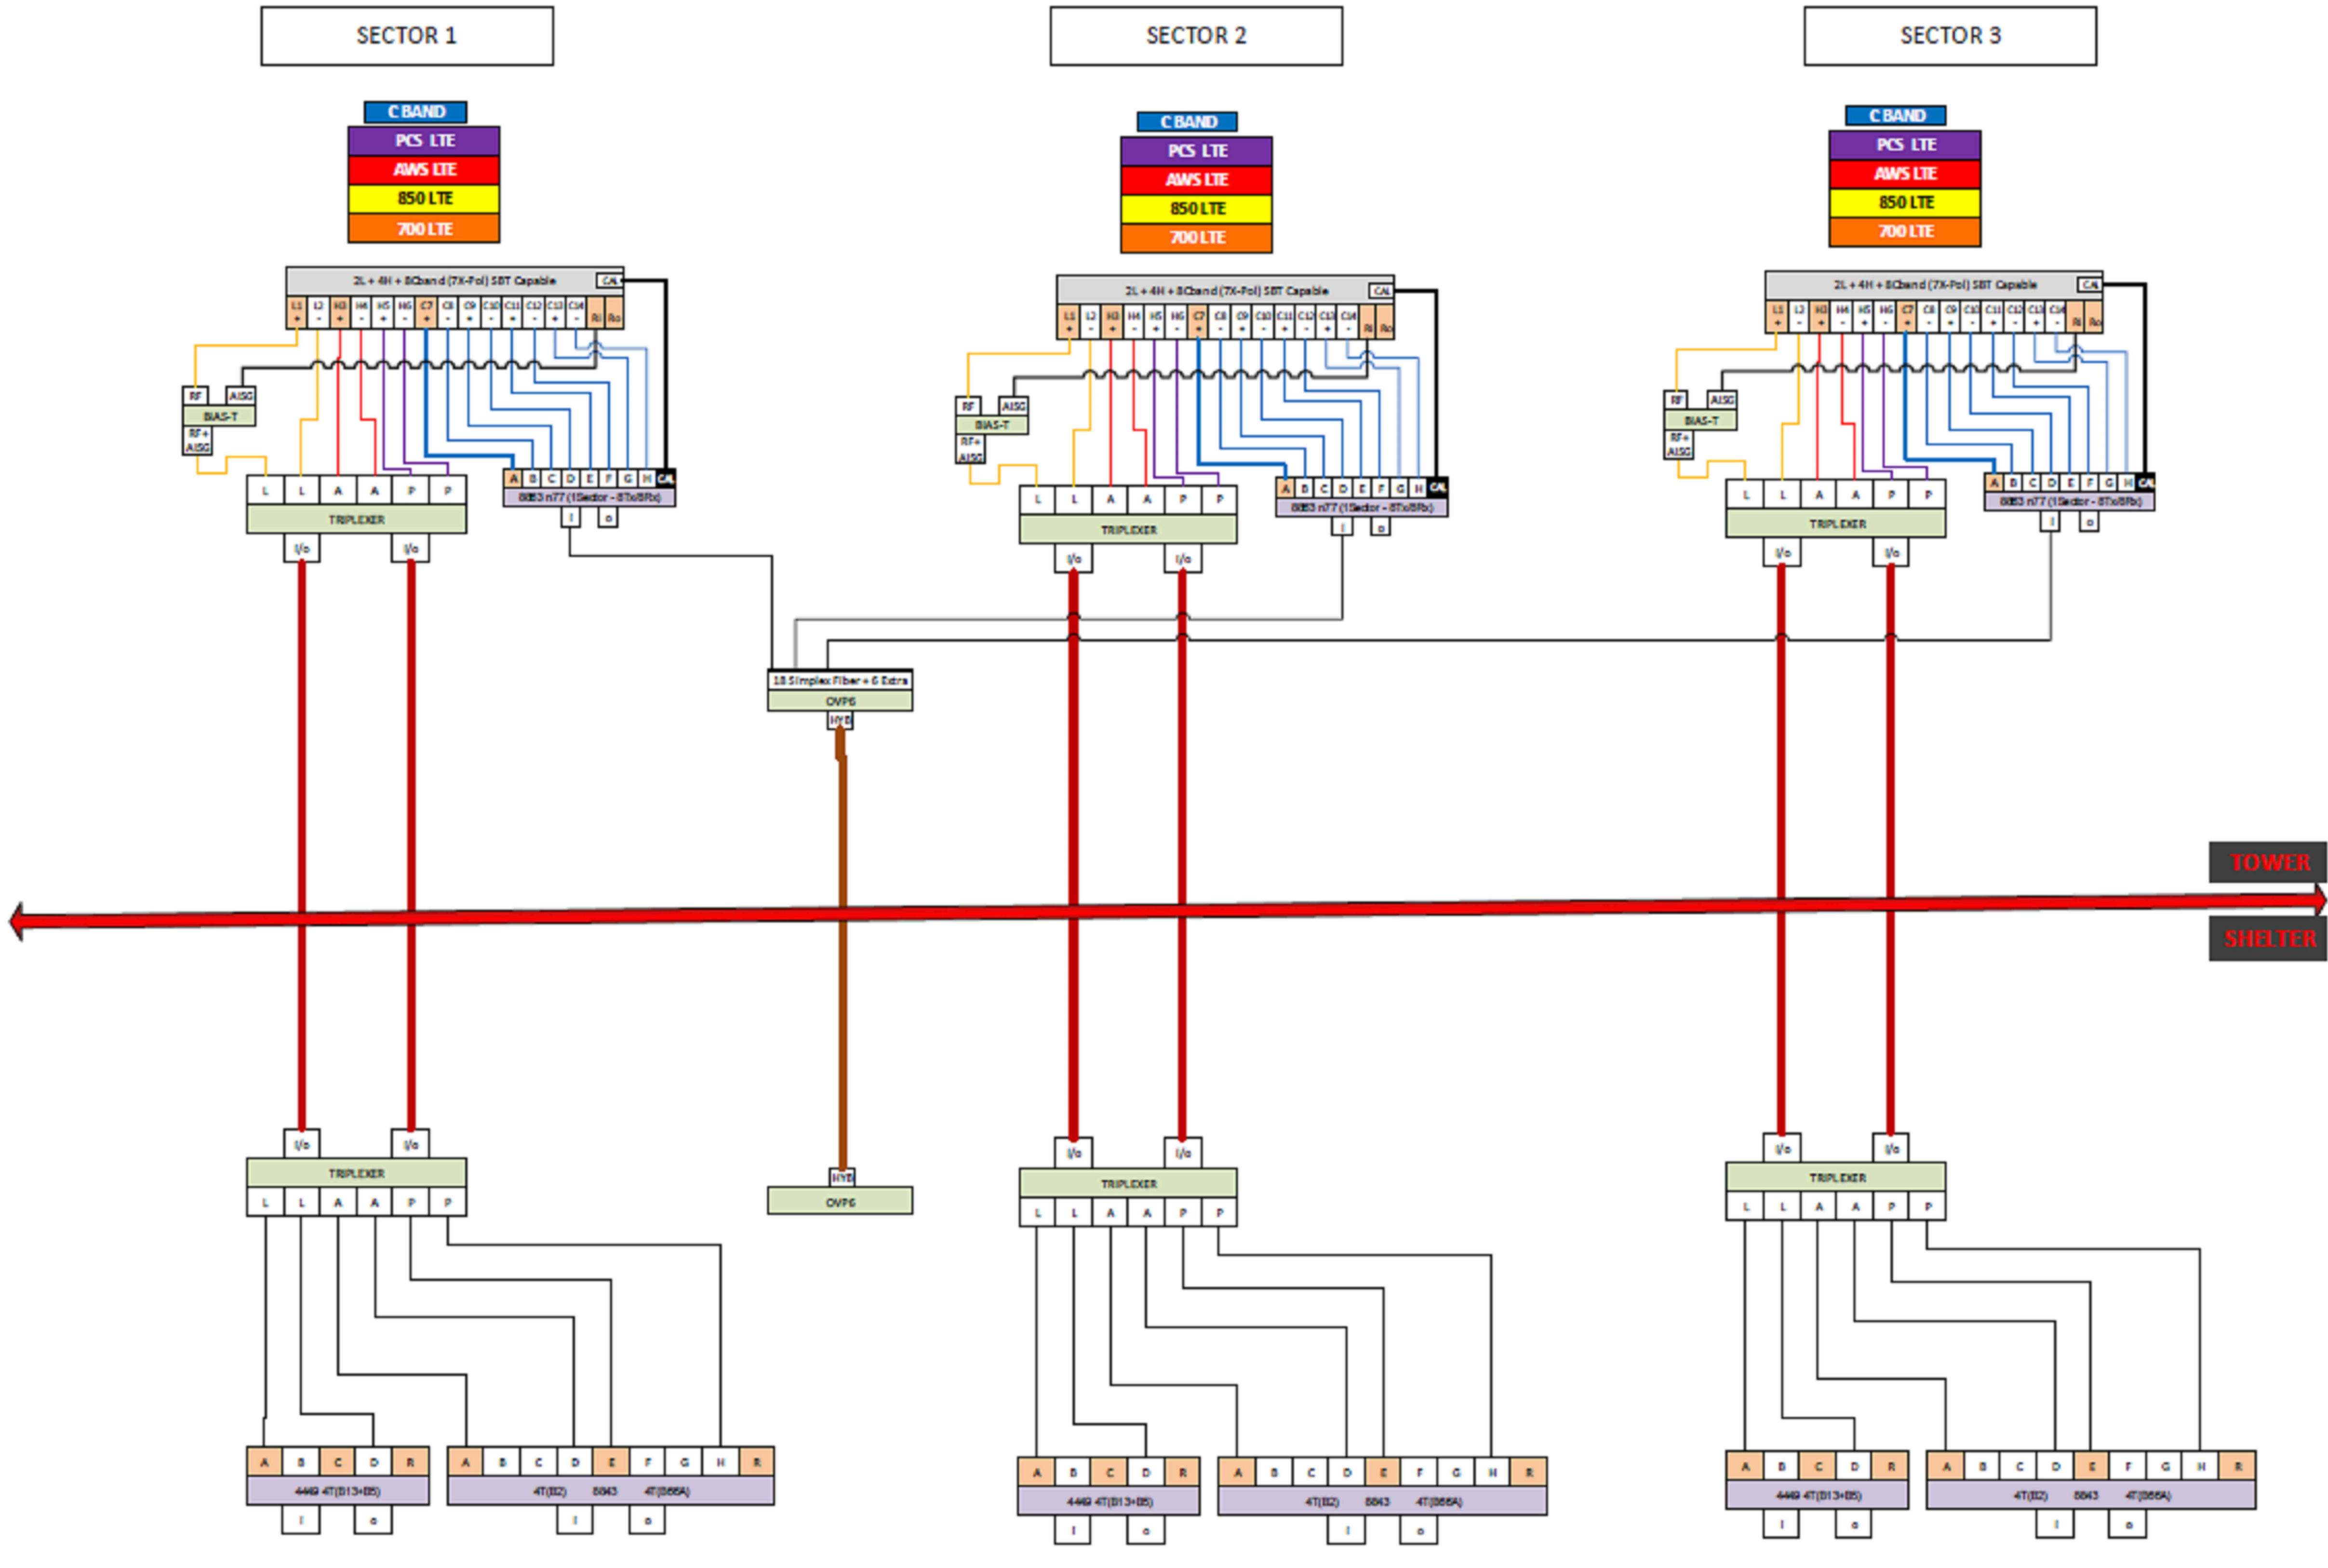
SECTOR 1

SECTOR 2

SECTOR 3

C BAND
PCS LTE
AWS LTE
850 LTE
700 LTE

C BAND
PCS LTE
AWS LTE
850 LTE
700 LTE

C BAND
PCS LTE
AWS LTE
850 LTE
700 LTE

2L + 4H + 8Cband (7X-Pol) SBT Capable
CAL
L1 + L2 - H3 + H4 - H5 + H6 - C7 + C8 - C9 + C10 - C11 + C12 - C13 + C14 - Ri Ro

RF AISG
BIAS-T
RF+ AISG

L L A A P P
TRIPLEXER
I/o I/o

A B C D E F G H CAL
8863 n77 (1Sector - 8Tx8Rx)
I O

2L + 4H + 8Cband (7X-Pol) SBT Capable
CAL
L1 + L2 - H3 + H4 - H5 + H6 - C7 + C8 - C9 + C10 - C11 + C12 - C13 + C14 - Ri Ro

RF AISG
BIAS-T
RF+ AISG

L L A A P P
TRIPLEXER
I/o I/o

A B C D E F G H CAL
8863 n77 (1Sector - 8Tx8Rx)
I O

2L + 4H + 8Cband (7X-Pol) SBT Capable
CAL
L1 + L2 - H3 + H4 - H5 + H6 - C7 + C8 - C9 + C10 - C11 + C12 - C13 + C14 - Ri Ro

RF AISG
BIAS-T
RF+ AISG

L L A A P P
TRIPLEXER
I/o I/o

A B C D E F G H CAL
8863 n77 (1Sector - 8Tx8Rx)
I O

18 Simplex Fiber + 6 Extra
OVP6
HYB

TOWER
SHELTER

I/o I/o
TRIPLEXER
L L A A P P

HYB
OVP6

I/o I/o
TRIPLEXER
L L A A P P

I/o I/o
TRIPLEXER
L L A A P P

A B C D R
4449 4T(B13+B5)
I O

A B C D E F G H R
4T(B2) 8843 4T(B66A)
I O

A B C D R
4449 4T(B13+B5)
I O

A B C D E F G H R
4T(B2) 8843 4T(B66A)
I O

A B C D R
4449 4T(B13+B5)
I O

A B C D E F G H R
4T(B2) 8843 4T(B66A)
I O